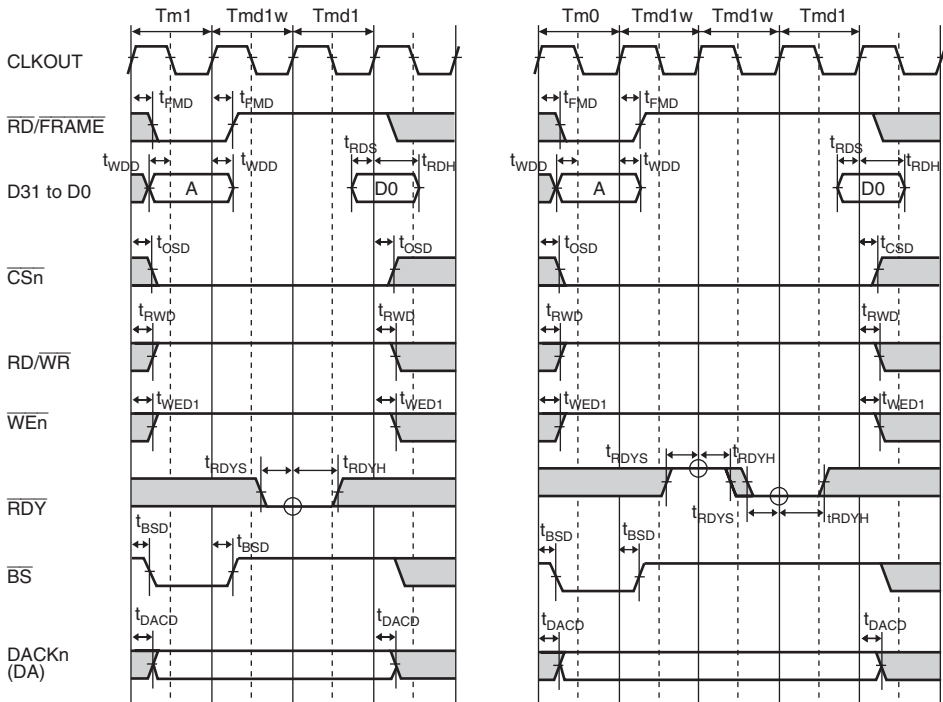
Tm1 Tmd1w Tmd1

CLKOUT

$t_{FMD}$ $t_{FMD}$

$\overline{RD}/\overline{FRAME}$

$t_{WDD}$ $t_{WDD}$ $t_{RDS}$ $t_{RDH}$

D31 to D0

A

D0

$t_{OSD}$ $t_{OSD}$

$\overline{CSn}$

$t_{RWD}$ $t_{RWD}$

RD/$\overline{WR}$

$t_{WED1}$ $t_{WED1}$

$\overline{WEn}$

$t_{RDYS}$ $t_{RDYH}$

$\overline{RDY}$

$t_{BSD}$ $t_{BSD}$

$\overline{BS}$

$t_{DACD}$ $t_{DACD}$

DACKn (DA)

Tm0 Tmd1w Tmd1w Tmd1

$t_{FMD}$ $t_{FMD}$

$t_{WDD}$ $t_{WDD}$ $t_{RDS}$ $t_{RDH}$

A

D0

$t_{OSD}$ $t_{CSD}$

$t_{RWD}$ $t_{RWD}$

$t_{WED1}$ $t_{WED1}$

$t_{RDYS}$ $t_{RDYH}$

$t_{RDYS}$ tRDYH

$t_{BSD}$ $t_{BSD}$

$t_{DACD}$ $t_{DACD}$